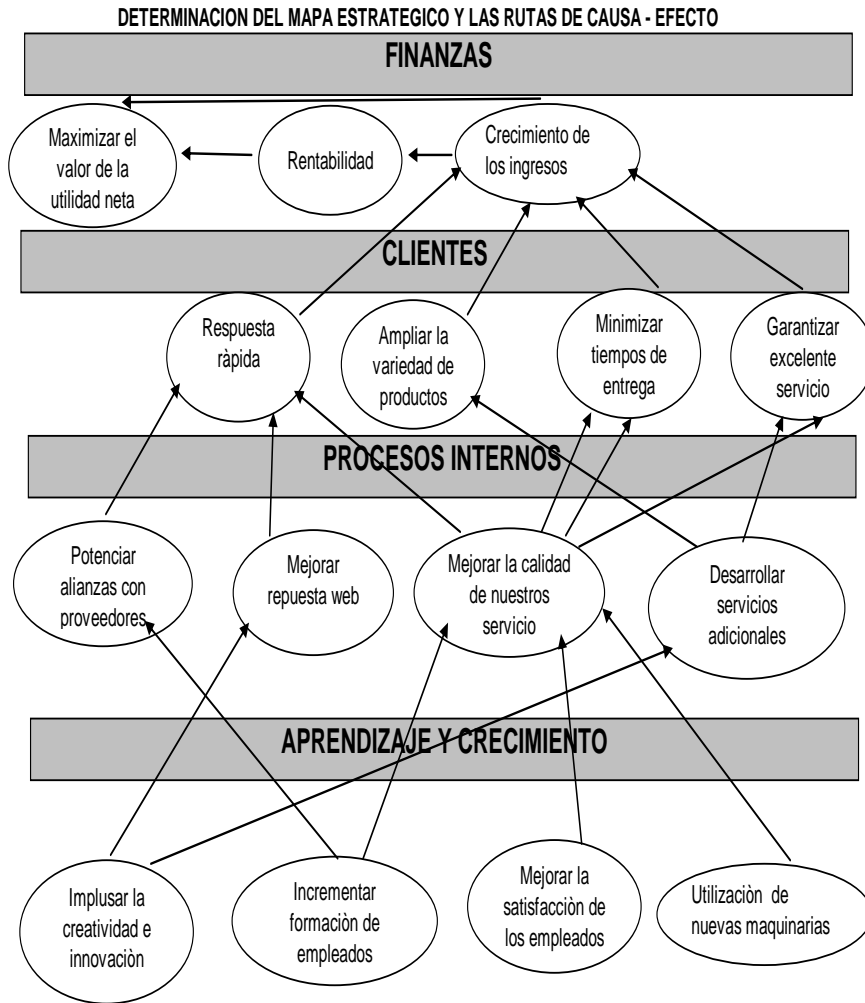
DETERMINACION DEL MAPA ESTRATEGICO Y LAS RUTAS DE CAUSA - EFECTO

FINANZAS

Maximizar el valor de la utilidad neta

Rentabilidad

Crecimiento de los ingresos

CLIENTES

Respuesta ràpida

Ampliar la variedad de productos

Minimizar tiempos de entrega

Garantizar excelente servicio

PROCESOS INTERNOS

Potenciar alianzas con proveedores

Mejorar repuesta web

Mejorar la calidad de nuestros servicio

Desarrollar servicios adicionales

APRENDIZAJE Y CRECIMIENTO

Implusar la creatividad e innovaciòn

Incrementar formaciòn de empleados

Mejorar la satisfacciòn de los empleados

Utilizaciòn de nuevas maquinarias